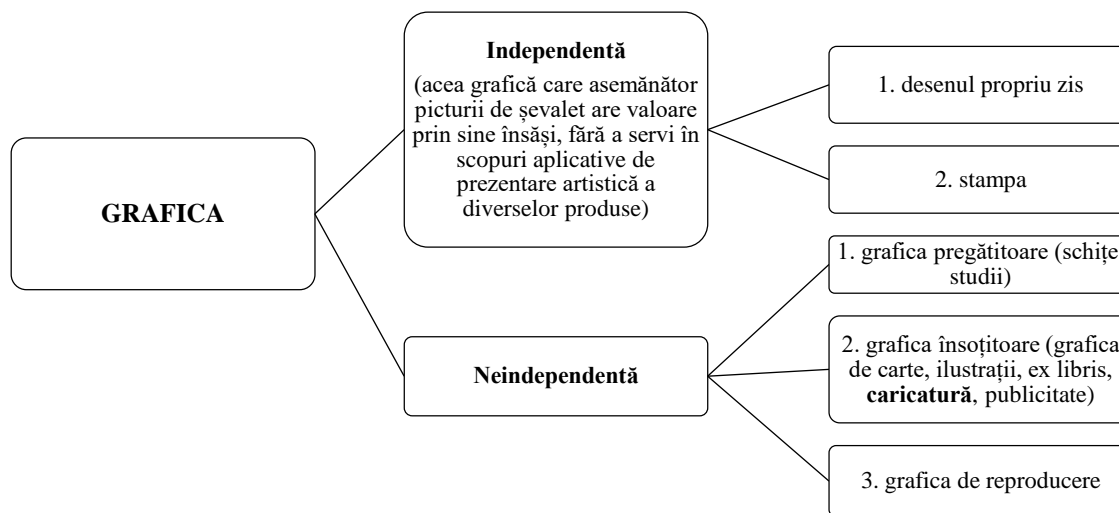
GRAFICA

**Independentă**
(acea grafică care asemănător picturii de șevalet are valoare prin sine însăși, fără a servi în scopuri aplicative de prezentare artistică a diverselor produse)

1. desenul propriu zis

2. stampa

**Neindependentă**

1. grafica pregătitoare (schițe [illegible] studii)

2. grafica însoțitoare (grafica de carte, ilustrații, ex libris, **caricatură**, publicitate)

3. grafica de reproducere